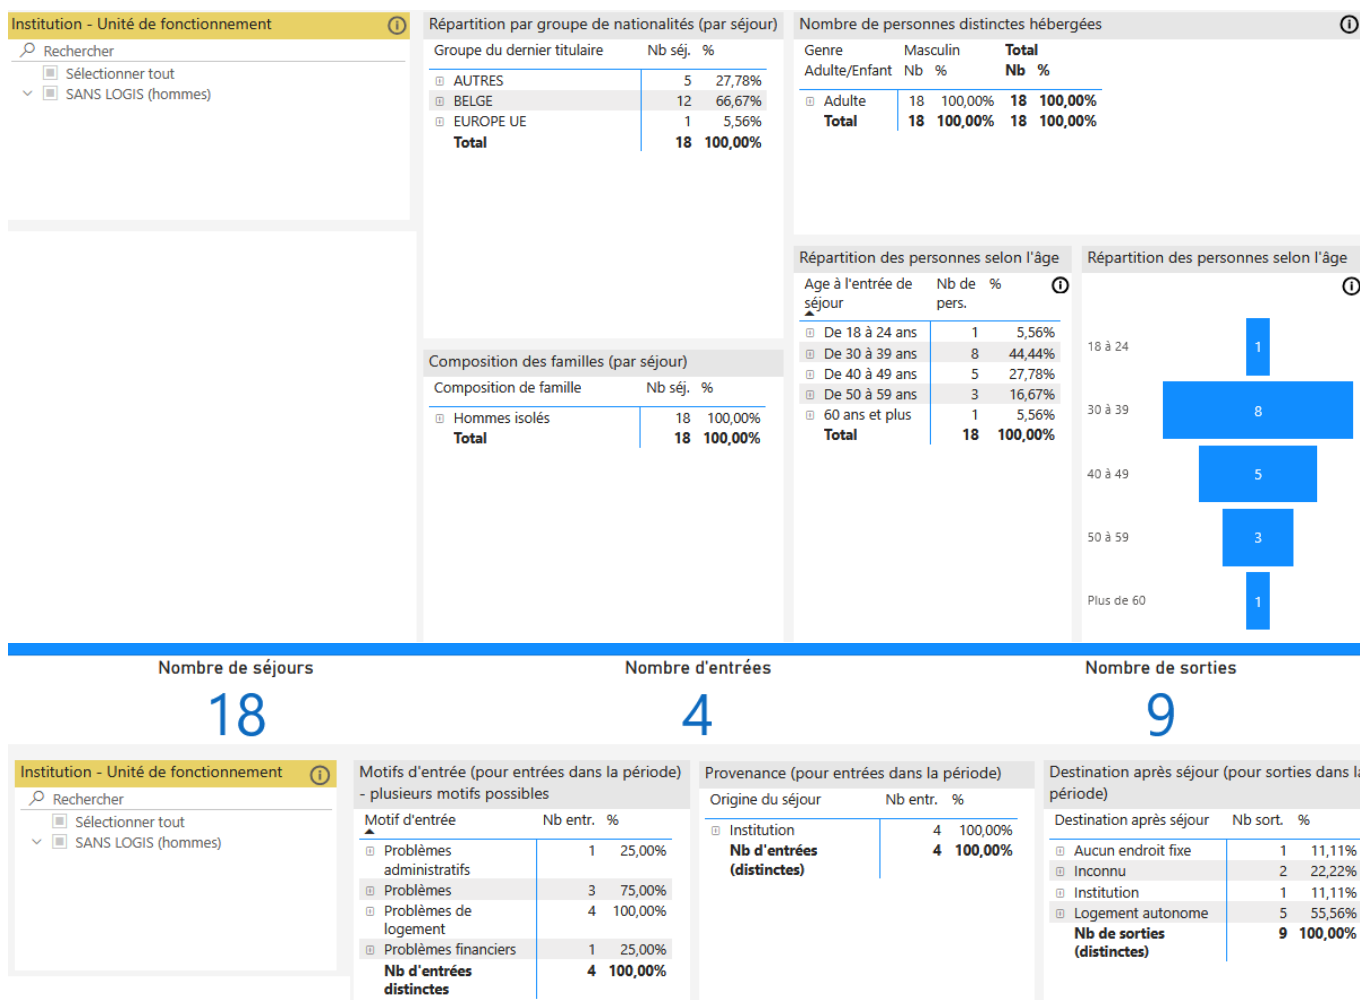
Institution - Unité de fonctionnement ⓘ
Rechercher
Sélectionner tout
SANS LOGIS (hommes)

Répartition par groupe de nationalités (par séjour)

| Groupe du dernier titulaire | Nb séj. | % |
|---|---|---|
| AUTRES | 5 | 27,78% |
| BELGE | 12 | 66,67% |
| EUROPE UE | 1 | 5,56% |
| Total | 18 | 100,00% |

Nombre de personnes distinctes hébergées ⓘ

| Genre | Masculin | | Total | |
|---|---|---|---|---|
| Adulte/Enfant | Nb | % | Nb | % |
| Adulte | 18 | 100,00% | 18 | 100,00% |
| Total | 18 | 100,00% | 18 | 100,00% |

Composition des familles (par séjour)

| Composition de famille | Nb séj. | % |
|---|---|---|
| Hommes isolés | 18 | 100,00% |
| Total | 18 | 100,00% |

Répartition des personnes selon l'âge

| Age à l'entrée de séjour | Nb de pers. | % |
|---|---|---|
| De 18 à 24 ans | 1 | 5,56% |
| De 30 à 39 ans | 8 | 44,44% |
| De 40 à 49 ans | 5 | 27,78% |
| De 50 à 59 ans | 3 | 16,67% |
| 60 ans et plus | 1 | 5,56% |
| Total | 18 | 100,00% |

Répartition des personnes selon l'âge ⓘ
18 à 24 1
30 à 39 8
40 à 49 5
50 à 59 3
Plus de 60 1

Nombre de séjours
18
Nombre d'entrées
4
Nombre de sorties
9

Institution - Unité de fonctionnement ⓘ
Rechercher
Sélectionner tout
SANS LOGIS (hommes)

Motifs d'entrée (pour entrées dans la période) - plusieurs motifs possibles

| Motif d'entrée | Nb entr. | % |
|---|---|---|
| Problèmes administratifs | 1 | 25,00% |
| Problèmes | 3 | 75,00% |
| Problèmes de logement | 4 | 100,00% |
| Problèmes financiers | 1 | 25,00% |
| Nb d'entrées distinctes | 4 | 100,00% |

Provenance (pour entrées dans la période)

| Origine du séjour | Nb entr. | % |
|---|---|---|
| Institution | 4 | 100,00% |
| Nb d'entrées (distinctes) | 4 | 100,00% |

Destination après séjour (pour sorties dans la période)

| Destination après séjour | Nb sort. | % |
|---|---|---|
| Aucun endroit fixe | 1 | 11,11% |
| Inconnu | 2 | 22,22% |
| Institution | 1 | 11,11% |
| Logement autonome | 5 | 55,56% |
| Nb de sorties (distinctes) | 9 | 100,00% |